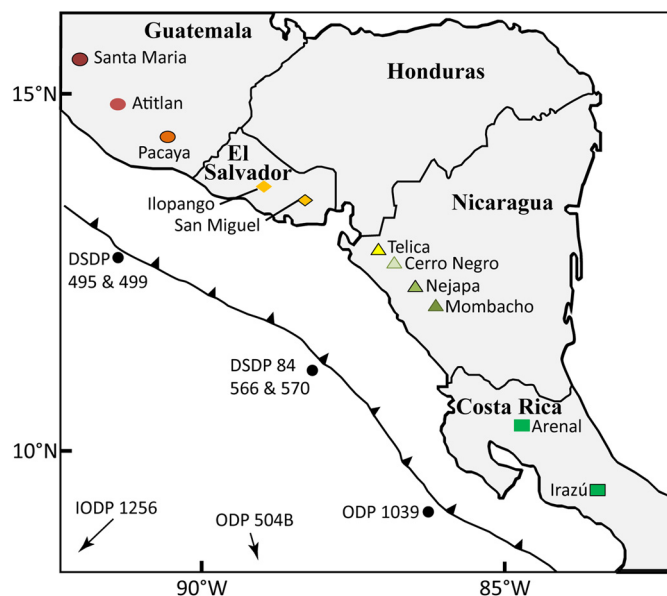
Guatemala
Santa Maria
Atitlan
Pacaya
Honduras
El Salvador
Ilopango
San Miguel
Nicaragua
Telica
Cerro Negro
Nejapa
Mombacho
DSDP 495 & 499
DSDP 84 566 & 570
Costa Rica
Arenal
Irazú
IODP 1256
ODP 504B
ODP 1039
15°N
10°N
90°W
85°W